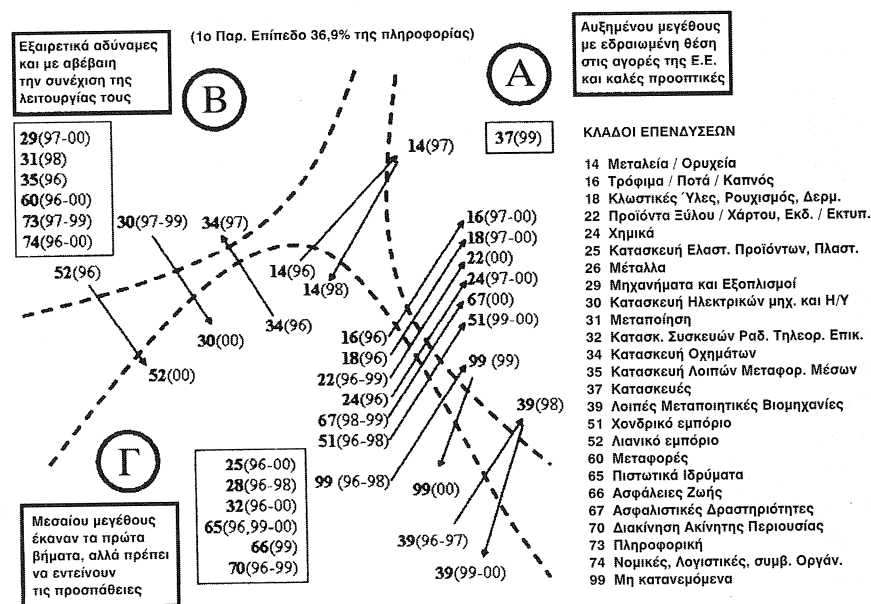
(1ο Παρ. Επίπεδο 36,9% της πληροφορίας)

Εξαιρετικά αδύναμες και με αβέβαιη την συνέχιση της λειτουργίας τους

Β

Αυξημένου μεγέθους με εδραιωμένη θέση στις αγορές της Ε.Ε. και καλές προοπτικές

Α

37(99)

29(97-00)
31(98)
35(96)
60(96-00)
73(97-99)
74(96-00)

14(97)
30(97-99)
34(97)
14(96)
14(98)
52(96)
30(00)
34(96)
52(00)

16(97-00)
18(97-00)
22(00)
24(97-00)
67(00)
51(99-00)
16(96)
18(96)
22(96-99)
24(96)
67(98-99)
51(96-98)
99 (99)
39(98)
99 (96-98)
99(00)

Γ

25(96-00)
28(96-98)
32(96-00)
65(96,99-00)
66(99)
70(96-99)

39(96-97)
39(99-00)

Μεσαίου μεγέθους έκαναν τα πρώτα βήματα, αλλά πρέπει να εντείνουν τις προσπάθειες

ΚΛΑΔΟΙ ΕΠΕΝΔΥΣΕΩΝ

14 Μεταλεία / Ορυχεία
16 Τρόφιμα / Ποτά / Καπνός
18 Κλωστικές Ύλες, Ρουχισμός, Δερμ.
22 Προϊόντα Ξύλου / Χάρτου, Εκδ. / Εκτυπ.
24 Χημικά
25 Κατασκευή Ελαστ. Προϊόντων, Πλαστ.
28 Μέταλλα
29 Μηχανήματα και Εξοπλισμοί
30 Κατασκευή Ηλεκτρικών μηχ. και Η/Υ
31 Μεταποίηση
32 Κατασκ. Συσκευών Ραδ. Τηλεορ. Επικ.
34 Κατασκευή Οχημάτων
35 Κατασκευή Λοιπών Μεταφορ. Μέσων
37 Κατασκευές
39 Λοιπές Μεταποιητικές Βιομηχανίες
51 Χονδρικό εμπόριο
52 Λιανικό εμπόριο
60 Μεταφορές
65 Πιστωτικά Ιδρύματα
66 Ασφάλειες Ζωής
67 Ασφαλιστικές Δραστηριότητες
70 Διακίνηση Ακίνητης Περιουσίας
73 Πληροφορική
74 Νομικές, Λογιστικές, συμβ. Οργάν.
99 Μη κατανεμόμενα